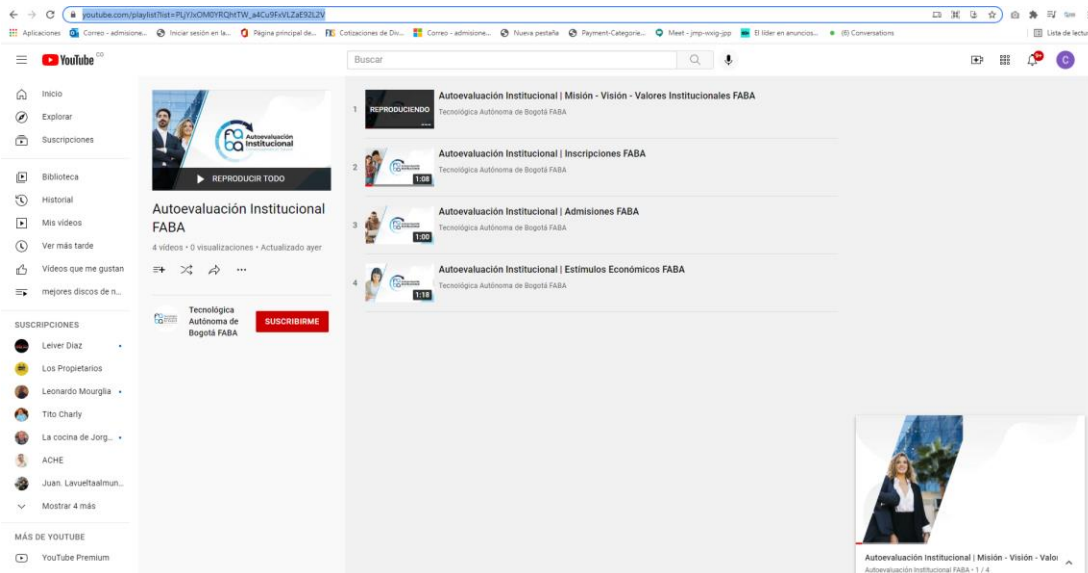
youtube.com/playlist?list=PLjYJxOM0YRQhtTW_a4Cu9FvVLZaE92L2V

Aplicaciones Correo - admisione... Iniciar sesión en la... Página principal de... Cotizaciones de Div... Correo - admisione... Nueva pestaña Payment-Categorie... Meet - jmp-oxvg-jpp El líder en anuncios... (8) Conversations Lista de lectura

YouTube CO

Buscar

Inicio
Explorar
Suscripciones
Biblioteca
Historial
Mis videos
Ver más tarde
Videos que me gustan
mejores discos de n...

SUSCRIPCIONES
Leiver Diaz
Los Propietarios
Leonardo Mourglia
Tito Charly
La cocina de Jorg...
ACHE
Juan. Lavueltaalmun...
Mostrar 4 más

MÁS DE YOUTUBE
YouTube Premium

Autoevaluación Institucional
REPRODUCIR TODO

Autoevaluación Institucional FABA
4 videos • 0 visualizaciones • Actualizado ayer

Tecnológica Autónoma de Bogotá FABA
SUSCRIBIRME

1 REPRODUCIENDO
Autoevaluación Institucional | Misión - Visión - Valores Institucionales FABA
Tecnológica Autónoma de Bogotá FABA

2 1:08
Autoevaluación Institucional | Inscripciones FABA
Tecnológica Autónoma de Bogotá FABA

3 1:00
Autoevaluación Institucional | Admisiones FABA
Tecnológica Autónoma de Bogotá FABA

4 1:18
Autoevaluación Institucional | Estímulos Económicos FABA
Tecnológica Autónoma de Bogotá FABA

Autoevaluación Institucional | Misión - Visión - Valo
Autoevaluación Institucional FABA • 1 / 4